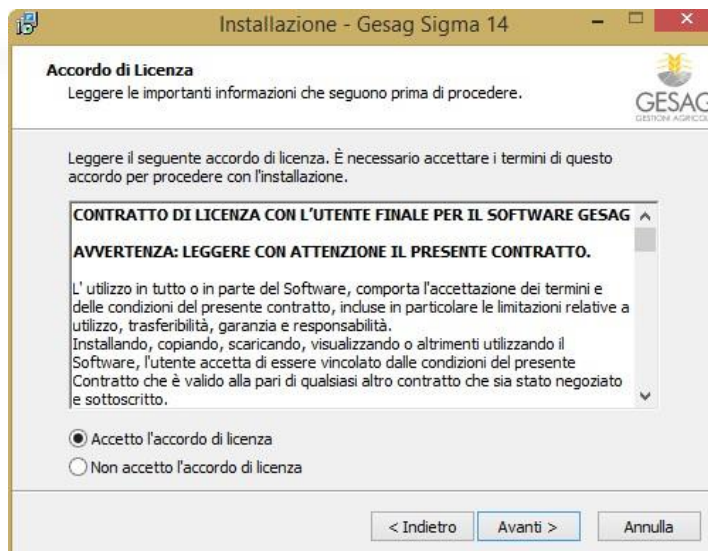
Installazione - Gesag Sigma 14

Accordo di Licenza
Leggere le importanti informazioni che seguono prima di procedere.

GESAG
GESTIONI AGRICOL

Leggere il seguente accordo di licenza. È necessario accettare i termini di questo accordo per procedere con l'installazione.

CONTRATTO DI LICENZA CON L'UTENTE FINALE PER IL SOFTWARE GESAG

AVVERTENZA: LEGGERE CON ATTENZIONE IL PRESENTE CONTRATTO.

L' utilizzo in tutto o in parte del Software, comporta l'accettazione dei termini e delle condizioni del presente contratto, incluse in particolare le limitazioni relative a utilizzo, trasferibilità, garanzia e responsabilità.
Installando, copiando, scaricando, visualizzando o altrimenti utilizzando il Software, l'utente accetta di essere vincolato dalle condizioni del presente Contratto che è valido alla pari di qualsiasi altro contratto che sia stato negoziato e sottoscritto.

Accetto l'accordo di licenza
Non accetto l'accordo di licenza

< Indietro | Avanti > | Annulla